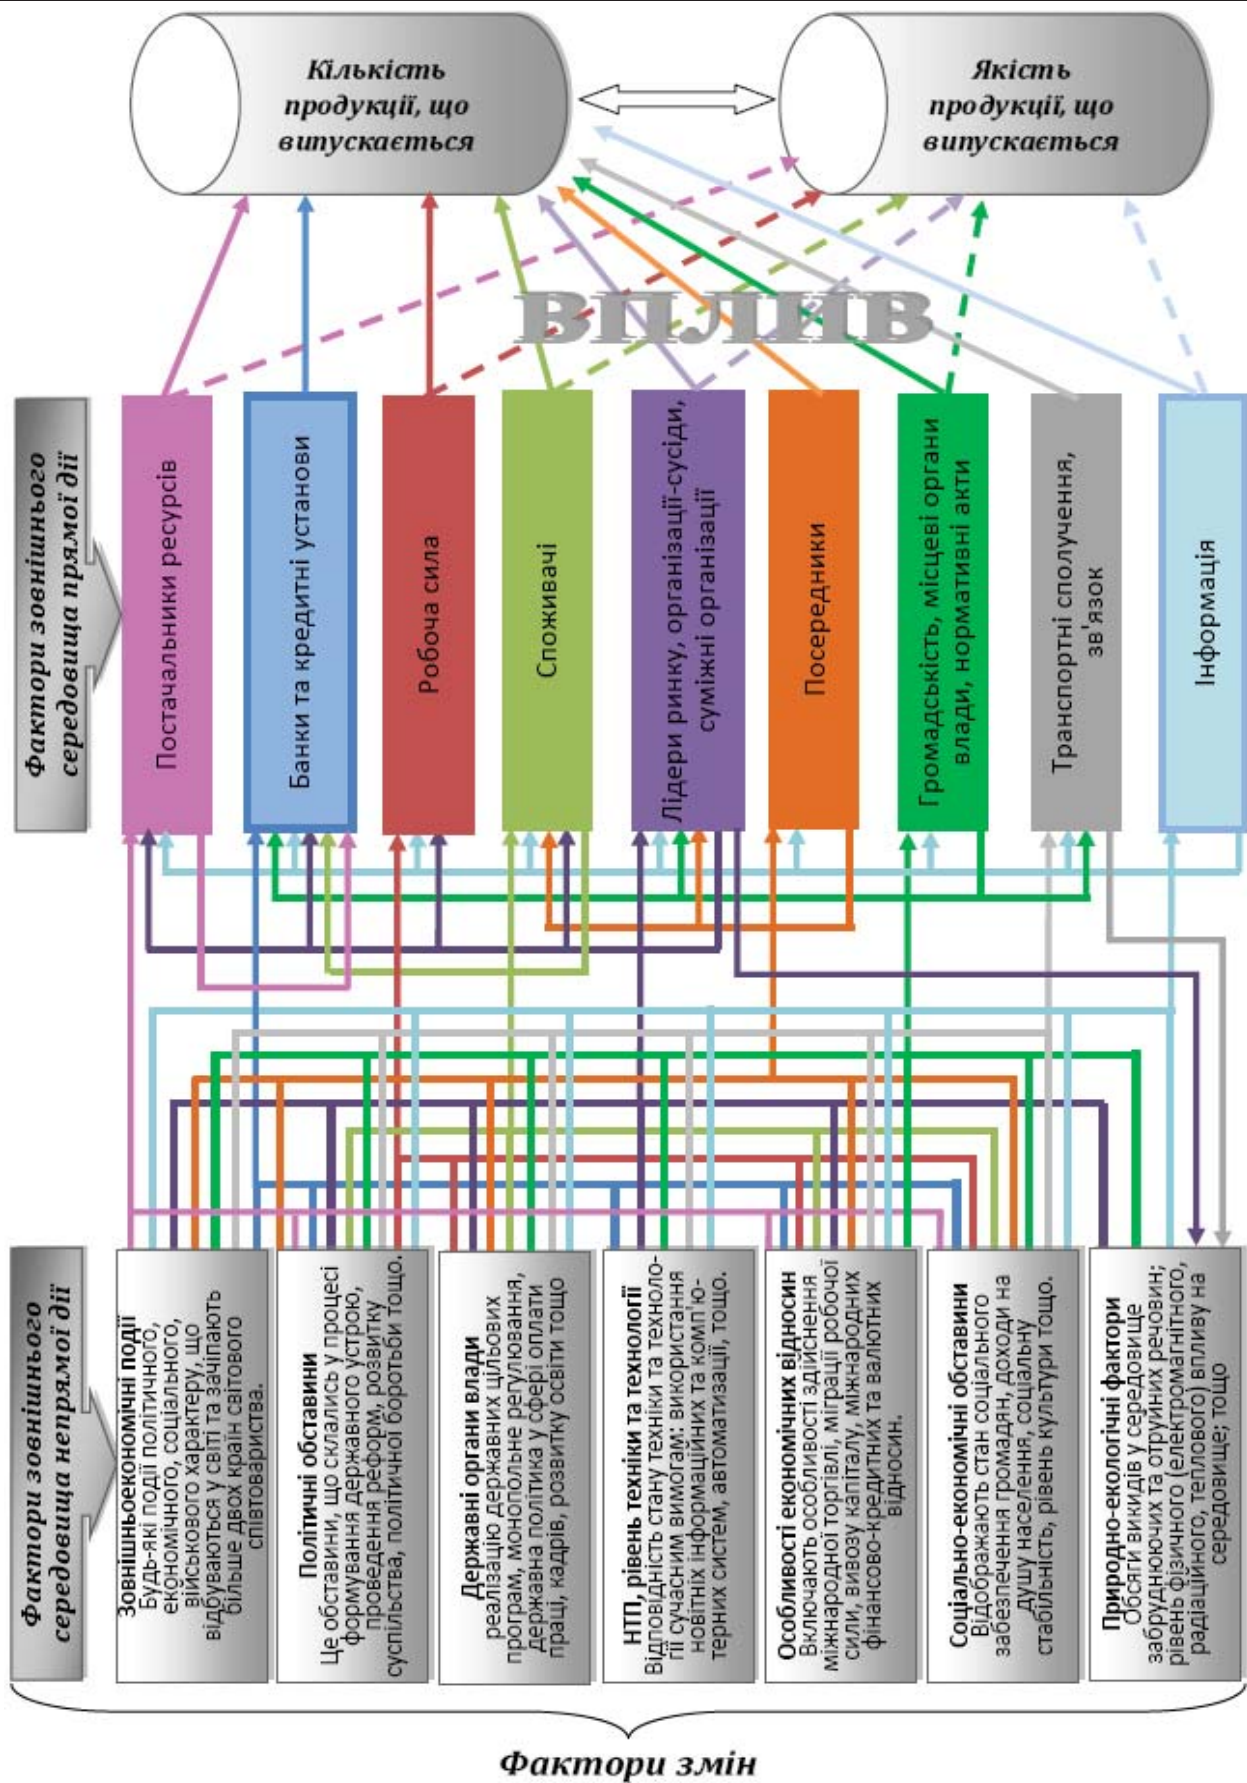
Кількість продукції, що випускається

Якість продукції, що випускається

ВПЛИВ

Фактори зовнішнього середовища прямої дії

Постачальники ресурсів

Банки та кредитні установи

Робоча сила

Споживачі

Лідери ринку, організації-сусіди, суміжні організації

Посередники

Громадськість, місцеві органи влади, нормативні акти

Транспортні сполучення, зв'язок

Інформація

Фактори зовнішнього середовища непрямої дії

Зовнішньоекономічні події
Будь-які події політичного, економічного, соціального, військового характеру, що відбуваються у світі та зачіпають більше двох країн світового співтовариства.

Політичні обставини
Це обставини, що склались у процесі формування державного устрою, проведення реформ, розвитку суспільства, політичної боротьби тощо.

Державні органи влади
реалізацію державних цільових програм, монопольне регулювання, державна політика у сфері оплати праці, кадрів, розвитку освіти тощо

НТП, рівень техніки та технології
Відповідність стану техніки та технології сучасним вимогам: використання новітніх інформаційних та комп'ютерних систем, автоматизації, тощо.

Особливості економічних відносин
Включають особливості здійснення міжнародної торгівлі, міграції робочої сили, вивозу капіталу, міжнародних фінансово-кредитних та валютних відносин.

Соціально-економічні обставини
Відображають стан соціального забезпечення громадян, доходи на душу населення, соціальну стабільність, рівень культури тощо.

Природно-екологічні фактори
Обсяги викидів у середовище забруднюючих та отруйних речовин; рівень фізичного (електромагнітного, радіаційного, теплового) впливу на середовище; тощо

Фактори змін